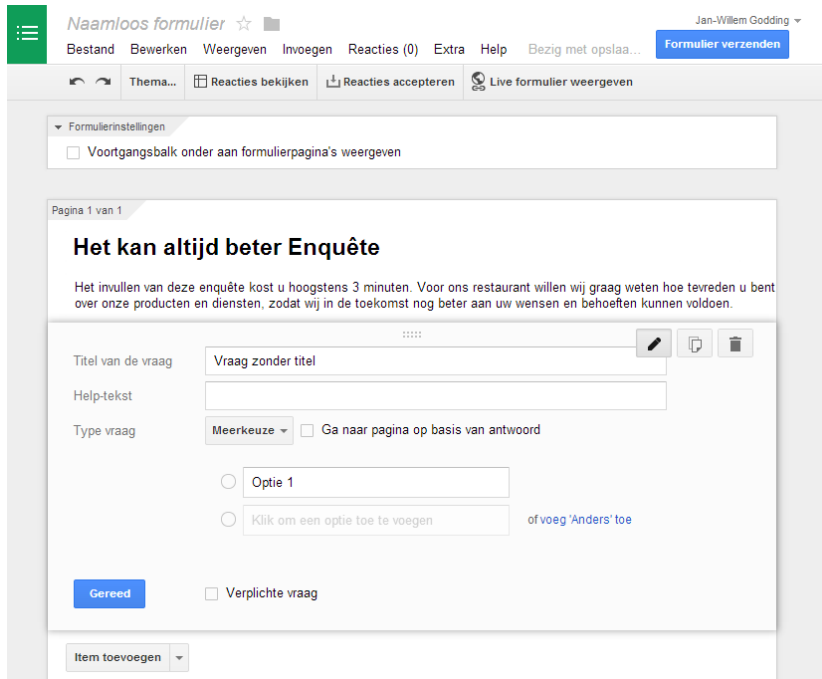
Naamloos formulier ☆

Jan-Willem Godding

Bestand Bewerken Weergeven Invoegen Reacties (0) Extra Help Bezig met opslaa...

Formulier verzenden

Thema... Reacties bekijken Reacties accepteren Live formulier weergeven

Formulierinstellingen

Voortgangsbalk onder aan formulierpagina's weergeven

Pagina 1 van 1

Het kan altijd beter Enquête

Het invullen van deze enquête kost u hoogstens 3 minuten. Voor ons restaurant willen wij graag weten hoe tevreden u bent over onze producten en diensten, zodat wij in de toekomst nog beter aan uw wensen en behoeften kunnen voldoen.

Titel van de vraag Vraag zonder titel

Help-tekst

Type vraag Meerkeuze Ga naar pagina op basis van antwoord

Optie 1

Klik om een optie toe te voegen of voeg 'Anders' toe

Gereed

Verplichte vraag

Item toevoegen